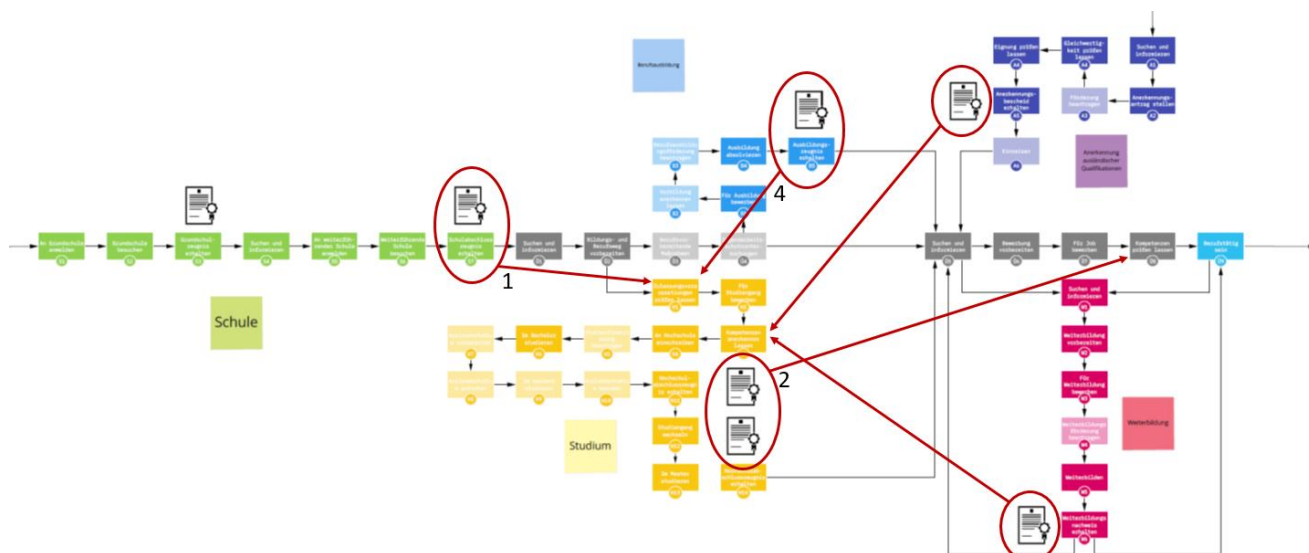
Berufsausbildung

Eignung prüfen lassen

Gleichwertigkeit prüfen lassen

Suchen und informieren

Anerkennungsbescheid erhalten

Förderung beantragen

Anerkennungsantrag stellen

Einsteiger

Anerkennung ausländischer Qualifikationen

Ausbildung abschließen

Ausbildungszeugnis erhalten

Für Ausbildung bewerben

4

An Grundschule anmelden

Grundschule besuchen

Grundschulzeugnis erhalten

Suchen und informieren

An weiterführender Schule anmelden

Weiterführende Schule besuchen

Schulabschlusszeugnis erhalten

Suchen und informieren

Bildungs- und Berufsweg vorbereiten

Suchen und informieren

Bewerbung vorbereiten

Für Job bewerben

Kompetenzen prüfen lassen

Berufstätig sein

1

Zulassungsvoraussetzungen prüfen lassen

Für Studiengang bewerben

Suchen und informieren

Schule

Im Bachelor studieren

Im Bachelor einschreiben

Kompetenzen anerkennen lassen

Weiterbildung vorbereiten

2

Für Weiterbildung bewerben

Studiengang wechseln

Studium

Weiterbildungsförderung beantragen

Weiterbildung

Im Master studieren

Weiterbilden

Weiterbildungsnachweis erhalten